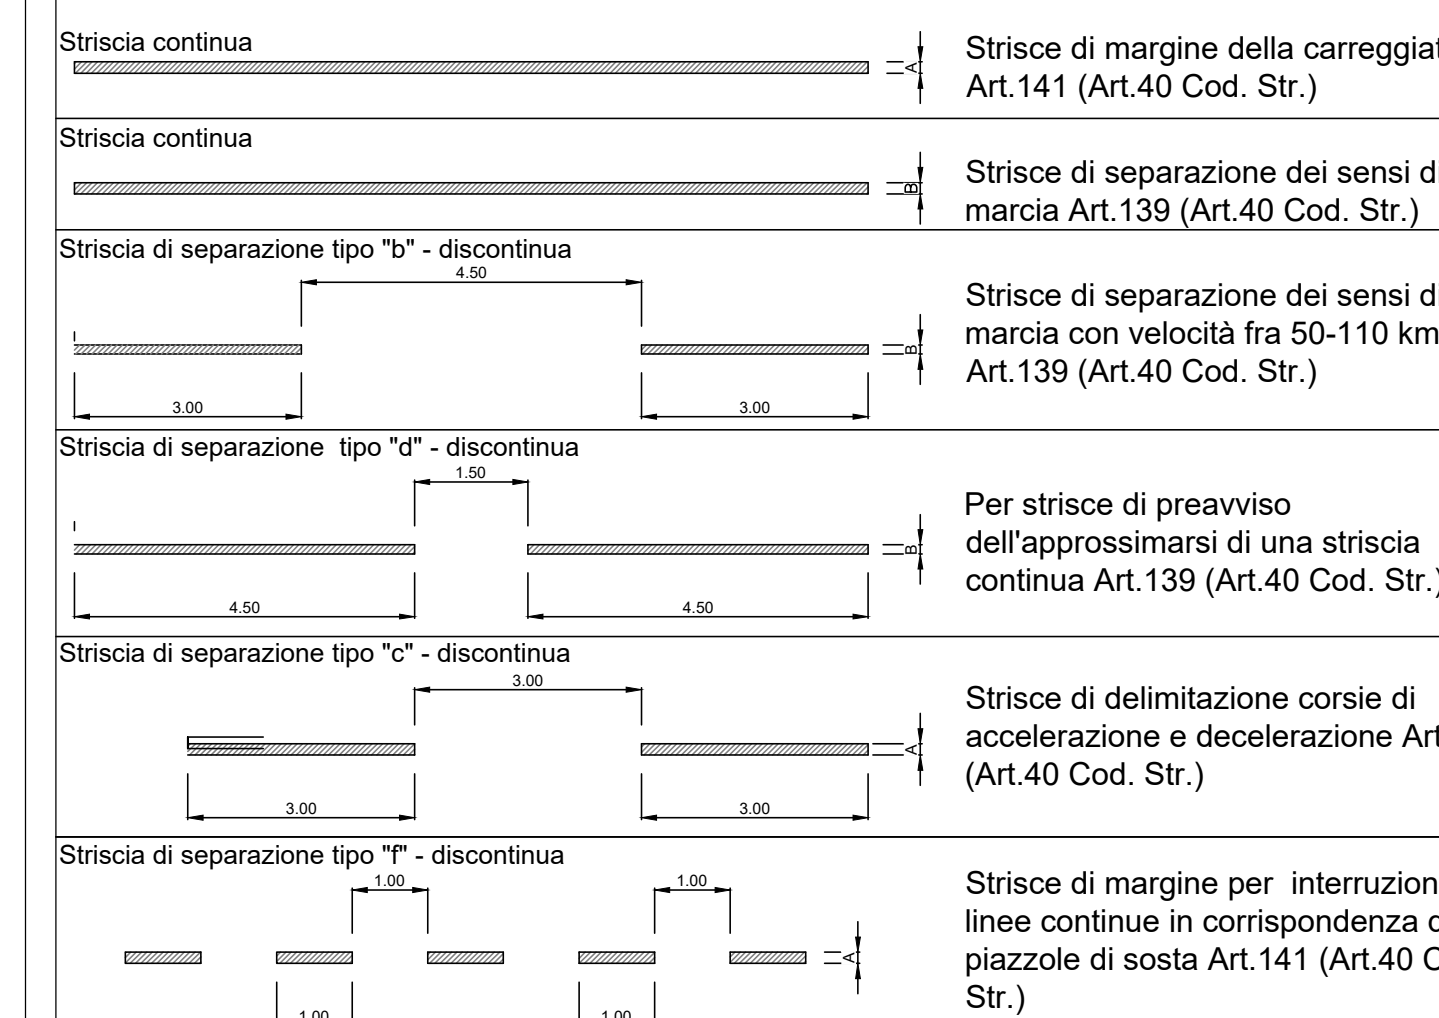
Striscia continua

A

Strisce di margine della carreggiat
Art.141 (Art.40 Cod. Str.)

Striscia continua

B

Strisce di separazione dei sensi di
marcia Art.139 (Art.40 Cod. Str.)

Striscia di separazione tipo "b" - discontinua

4.50

B

3.00

3.00

Strisce di separazione dei sensi di
marcia con velocità fra 50-110 km
Art.139 (Art.40 Cod. Str.)

Striscia di separazione tipo "d" - discontinua

1.50

B

4.50

4.50

Per strisce di preavviso
dell'approssimarsi di una striscia
continua Art.139 (Art.40 Cod. Str.)

Striscia di separazione tipo "c" - discontinua

3.00

A

3.00

3.00

Strisce di delimitazione corsie di
accelerazione e decelerazione Art
(Art.40 Cod. Str.)

Striscia di separazione tipo "f" - discontinua

1.00

1.00

A

1.00

1.00

Strisce di margine per interruzion
linee continue in corrispondenza d
piazzole di sosta Art.141 (Art.40 C
Str.)